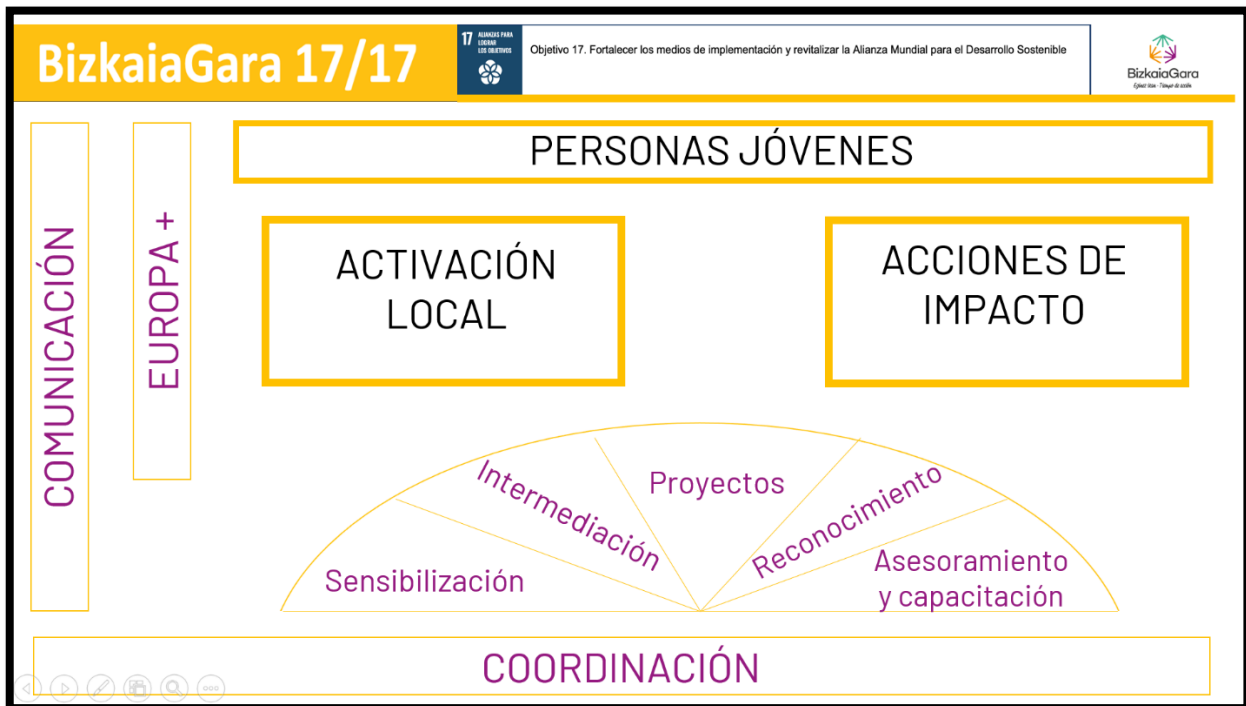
BizkaiaGara 17/17

17 ALIANZAS PARA LOGRAR LOS OBJETIVOS

Objetivo 17. Fortalecer los medios de implementación y revitalizar la Alianza Mundial para el Desarrollo Sostenible

BizkaiaGara
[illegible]

COMUNICACIÓN

EUROPA +

PERSONAS JÓVENES

ACTIVACIÓN LOCAL

ACCIONES DE IMPACTO

Sensibilización

Intermediación

Proyectos

Reconocimiento

Asesoramiento y capacitación

COORDINACIÓN